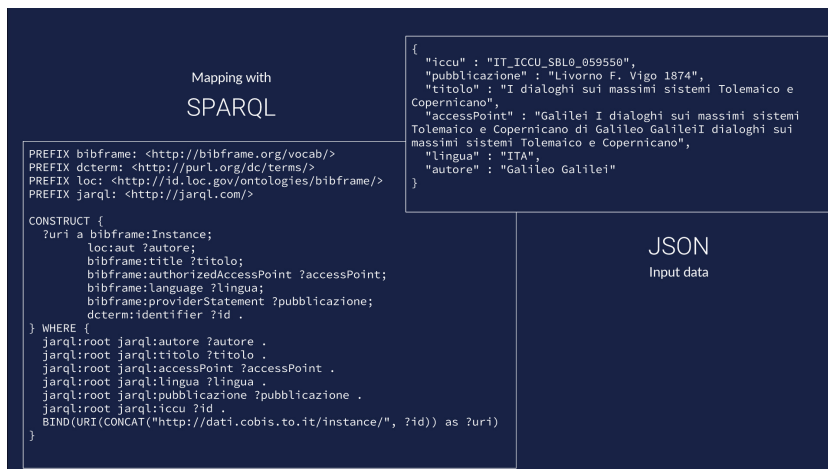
Mapping with
SPARQL

PREFIX bibframe: <http://bibframe.org/vocab/>
PREFIX dcterm: <http://purl.org/dc/terms/>
PREFIX loc: <http://id.loc.gov/ontologies/bibframe/>
PREFIX jarql: <http://jarql.com/>

CONSTRUCT {
  ?uri a bibframe:Instance;
        loc:aut ?autore;
        bibframe:title ?titolo;
        bibframe:authorizedAccessPoint ?accessPoint;
        bibframe:language ?lingua;
        bibframe:providerStatement ?pubblicazione;
        dcterm:identifier ?id .
} WHERE {
  jarql:root jarql:autore ?autore .
  jarql:root jarql:titolo ?titolo .
  jarql:root jarql:accessPoint ?accessPoint .
  jarql:root jarql:lingua ?lingua .
  jarql:root jarql:pubblicazione ?pubblicazione .
  jarql:root jarql:iccu ?id .
  BIND(URI(CONCAT("http://dati.cobis.to.it/instance/", ?id)) as ?uri)
}

{
  "iccu" : "IT_ICCU_SBL0_059550",
  "pubblicazione" : "Livorno F. Vigo 1874",
  "titolo" : "I dialoghi sui massimi sistemi Tolemaico e Copernicano",
  "accessPoint" : "Galilei I dialoghi sui massimi sistemi Tolemaico e Copernicano di Galileo GalileiI dialoghi sui massimi sistemi Tolemaico e Copernicano",
  "lingua" : "ITA",
  "autore" : "Galileo Galilei"
}

JSON
Input data